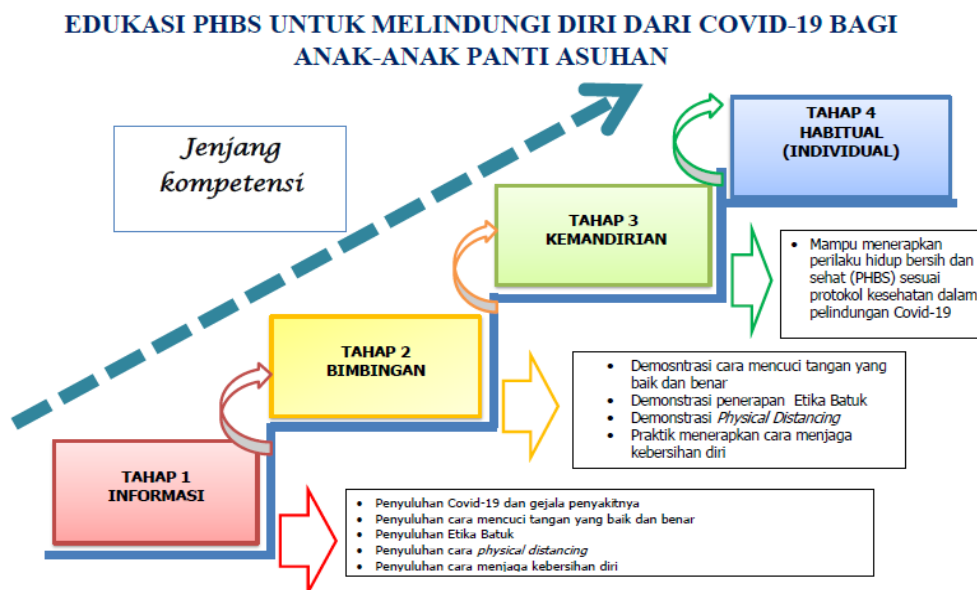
EDUKASI PHBS UNTUK MELINDUNGI DIRI DARI COVID-19 BAGI ANAK-ANAK PANTI ASUHAN

Jenjang kompetensi

TAHAP 4
HABITUAL
(INDIVIDUAL)

TAHAP 3
KEMANDIRIAN

- Mampu menerapkan perilaku hidup bersih dan sehat (PHBS) sesuai protokol kesehatan dalam pelindungan Covid-19

TAHAP 2
BIMBINGAN

- Demosntrasi cara mencuci tangan yang baik dan benar
- Demonstrasi penerapan Etika Batuk
- Demonstrasi *Physical Distancing*
- Praktik menerapkan cara menjaga kebersihan diri

TAHAP 1
INFORMASI

- Penyuluhan Covid-19 dan gejala penyakitnya
- Penyuluhan cara mencuci tangan yang baik dan benar
- Penyuluhan Etika Batuk
- Penyuluhan cara *physical distancing*
- Penyuluhan cara menjaga kebersihan diri